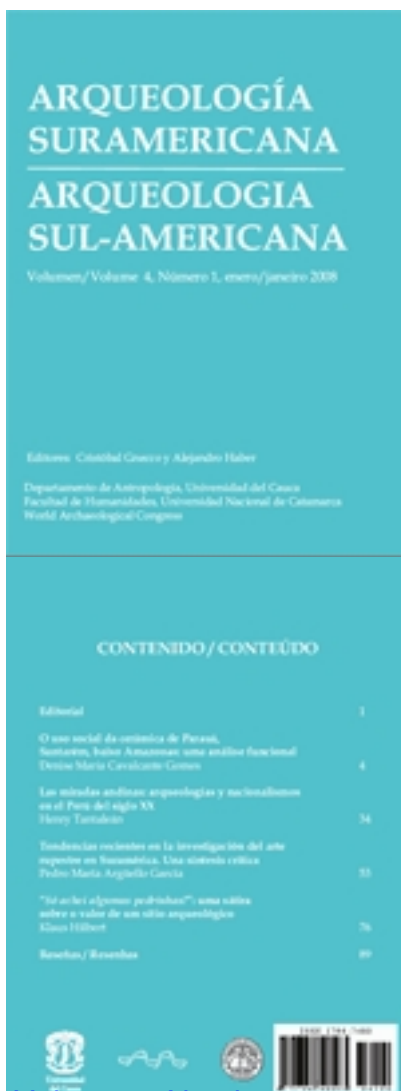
ARQUEOLOGÍA SURAMERICANA

ARQUEOLOGIA SUL-AMERICANA

Volumen/Volume 4, Número 1, enero/janeiro 2008

Editores Cristóbal Gnecco y Alejandro Haber

Departamento de Antropología, Universidad del Cauca
Facultad de Humanidades, Universidad Nacional de Catamarca
World Archaeological Congress

CONTENIDO / CONTEÚDO

| | |
|---|---|
| Editorial | 1 |
| O uso social da cerâmica de Parauá, Santarém, baixo Amazonas: uma análise funcional Denise Maria Cavalcante Gomes | 4 |
| Las miradas andinas: arqueologías y nacionalismos en el Perú del siglo XX Henry Tantaleán | 34 |
| Tendencias recientes en la investigación del arte rupestre en Suramérica. Una síntesis crítica Pedro María Argüello García | 55 |
| "Só achei algumas pedrinhas": uma sátira sobre o valor de um sítio arqueológico Klaus Hilbert | 76 |
| Reseñas / Resenhas | 89 |

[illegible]